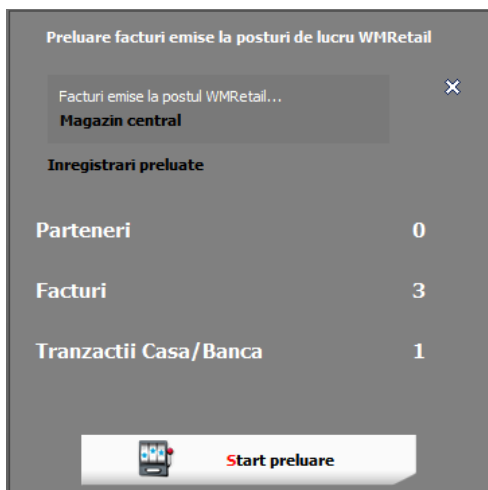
Preluare facturi emise la posturi de lucru WMRetail

Facturi emise la postul WMRetail...
Magazin central

×

Inregistrari preluate

| Parteneri | 0 |
|---|---|
| Facturi | 3 |
| Tranzactii Casa/Banca | 1 |

Start preluare